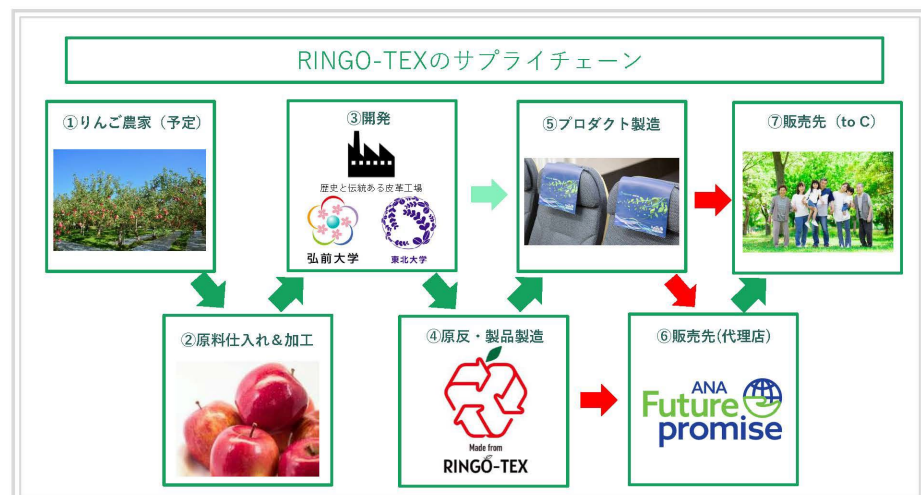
RINGO-TEXのサプライチェーン

①りんご農家（予定）

③開発

歴史と伝統ある皮革工場

弘前大学

東北大学

⑤プロダクト製造

⑦販売先（to C）

②原料仕入れ＆加工

④原反・製品製造

Made from
RINGO-TEX

⑥販売先(代理店)

ANA
Future
promise